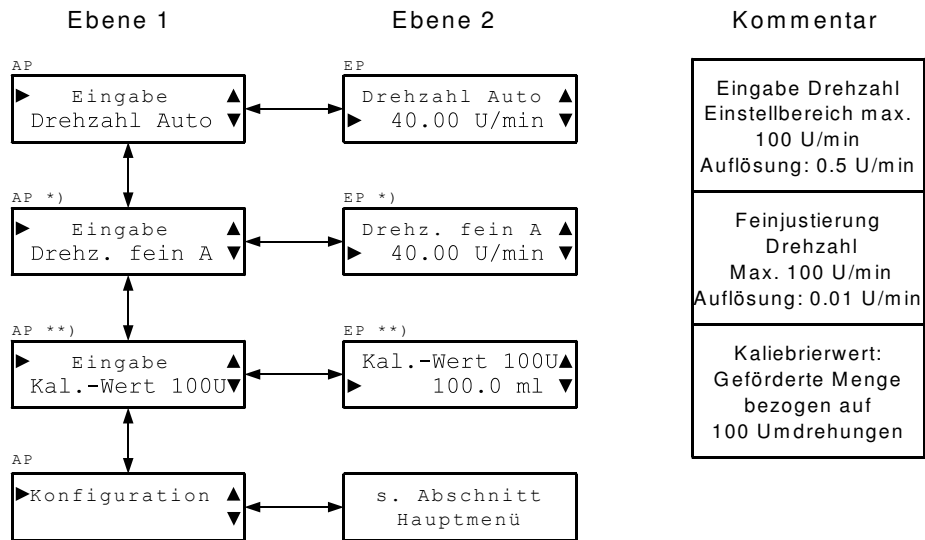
Ebene 1

AP

► Eingabe ▲
Drehzahl Auto ▼

AP *)

► Eingabe ▲
Drehz. fein A ▼

AP **)

► Eingabe ▲
Kal.-Wert 100U▼

AP

►Konfiguration ▲
▼

Ebene 2

EP

Drehzahl Auto ▲
► 40.00 U/min ▼

EP *)

Drehz. fein A ▲
► 40.00 U/min ▼

EP **)

Kal.-Wert 100U▲
► 100.0 ml ▼

s. Abschnitt
Hauptmenü

Kommentar

Eingabe Drehzahl
Einstellbereich max.
100 U/min
Auflösung: 0.5 U/min

Feinjustierung
Drehzahl
Max. 100 U/min
Auflösung: 0.01 U/min

Kaliebrierwert:
Geförderte Menge
bezogen auf
100 Umdrehungen